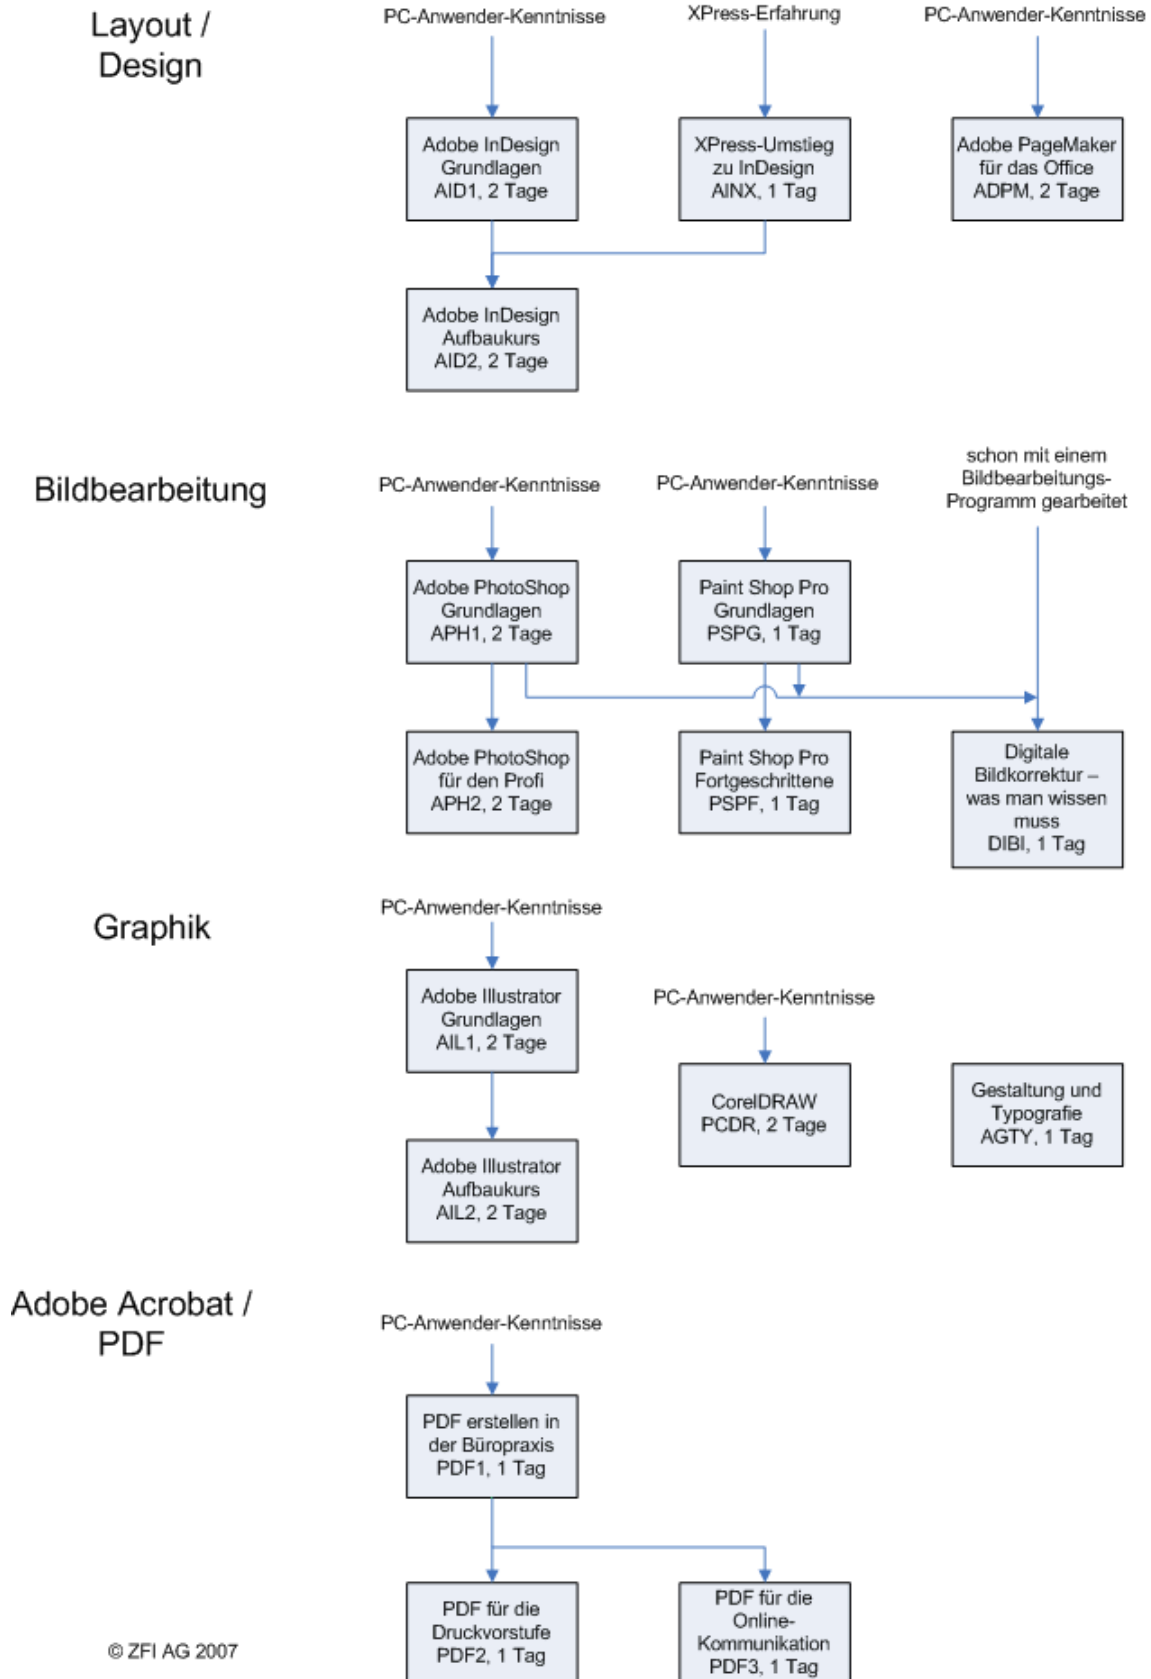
Layout / Design

PC-Anwender-Kenntnisse

XPress-Erfahrung

PC-Anwender-Kenntnisse

Adobe InDesign Grundlagen AID1, 2 Tage

XPress-Umstieg zu InDesign AINX, 1 Tag

Adobe PageMaker für das Office ADPM, 2 Tage

Adobe InDesign Aufbaukurs AID2, 2 Tage

Bildbearbeitung

PC-Anwender-Kenntnisse

PC-Anwender-Kenntnisse

schon mit einem Bildbearbeitungs-Programm gearbeitet

Adobe PhotoShop Grundlagen APH1, 2 Tage

Paint Shop Pro Grundlagen PSPG, 1 Tag

Adobe PhotoShop für den Profi APH2, 2 Tage

Paint Shop Pro Fortgeschrittene PSPF, 1 Tag

Digitale Bildkorrektur – was man wissen muss DIBI, 1 Tag

Graphik

PC-Anwender-Kenntnisse

Adobe Illustrator Grundlagen AIL1, 2 Tage

PC-Anwender-Kenntnisse

CorelDRAW PCDR, 2 Tage

Gestaltung und Typografie AGTY, 1 Tag

Adobe Illustrator Aufbaukurs AIL2, 2 Tage

Adobe Acrobat / PDF

PC-Anwender-Kenntnisse

PDF erstellen in der Büropraxis PDF1, 1 Tag

PDF für die Druckvorstufe PDF2, 1 Tag

PDF für die Online-Kommunikation PDF3, 1 Tag

© ZFI AG 2007